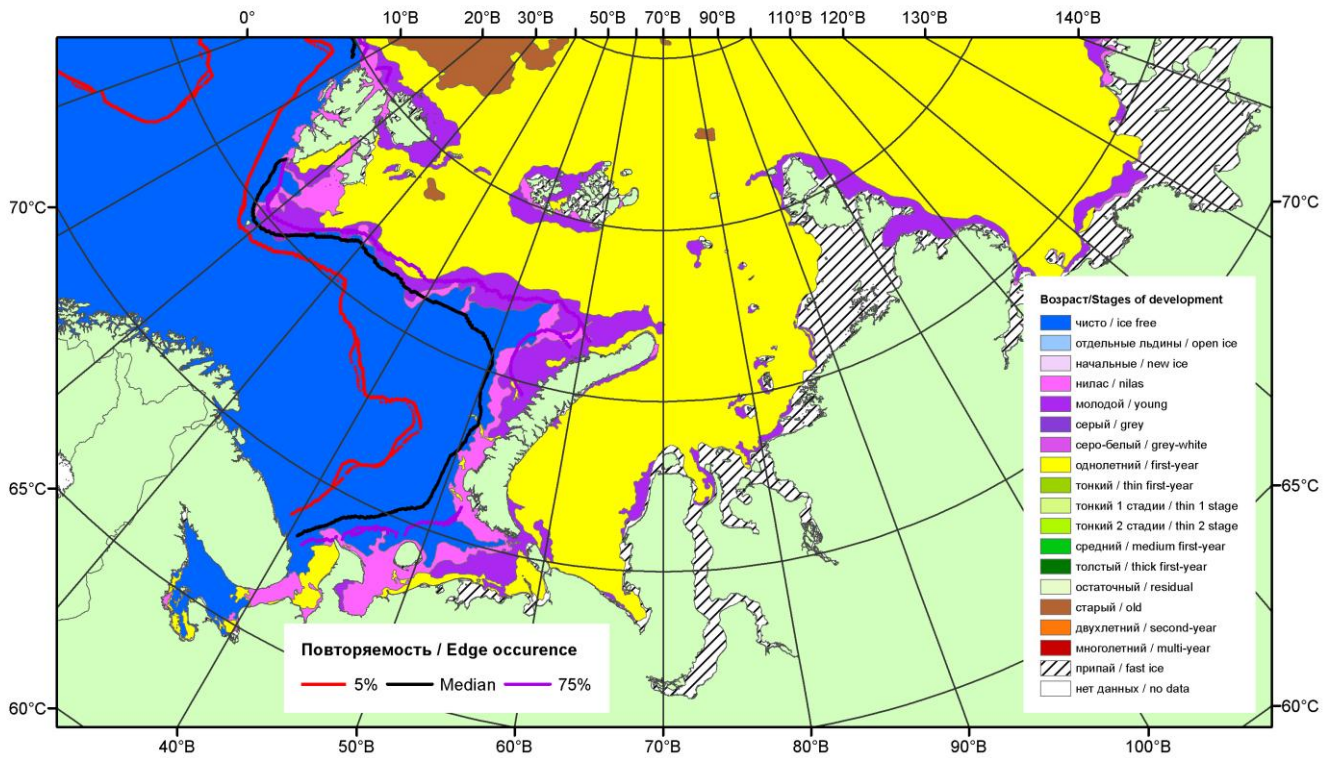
0° 10°В 20°В 30°В 50°В 70°В 90°В 110°В 120°В 130°В 140°В

70°С 70°С

65°С 65°С

60°С 60°С

40°В 50°В 60°В 70°В 80°В 90°В 100°В

Возраст/Stages of development
чисто / ice free
отдельные льдины / open ice
начальные / new ice
нилас / nilas
молодой / young
серый / grey
серо-белый / grey-white
однолетний / first-year
тонкий / thin first-year
тонкий 1 стадии / thin 1 stage
тонкий 2 стадии / thin 2 stage
средний / medium first-year
толстый / thick first-year
остаточный / residual
старый / old
двухлетний / second-year
многолетний / multi-year
припай / fast ice
нет данных / no data

Повторяемость / Edge occurence
5% Median 75%